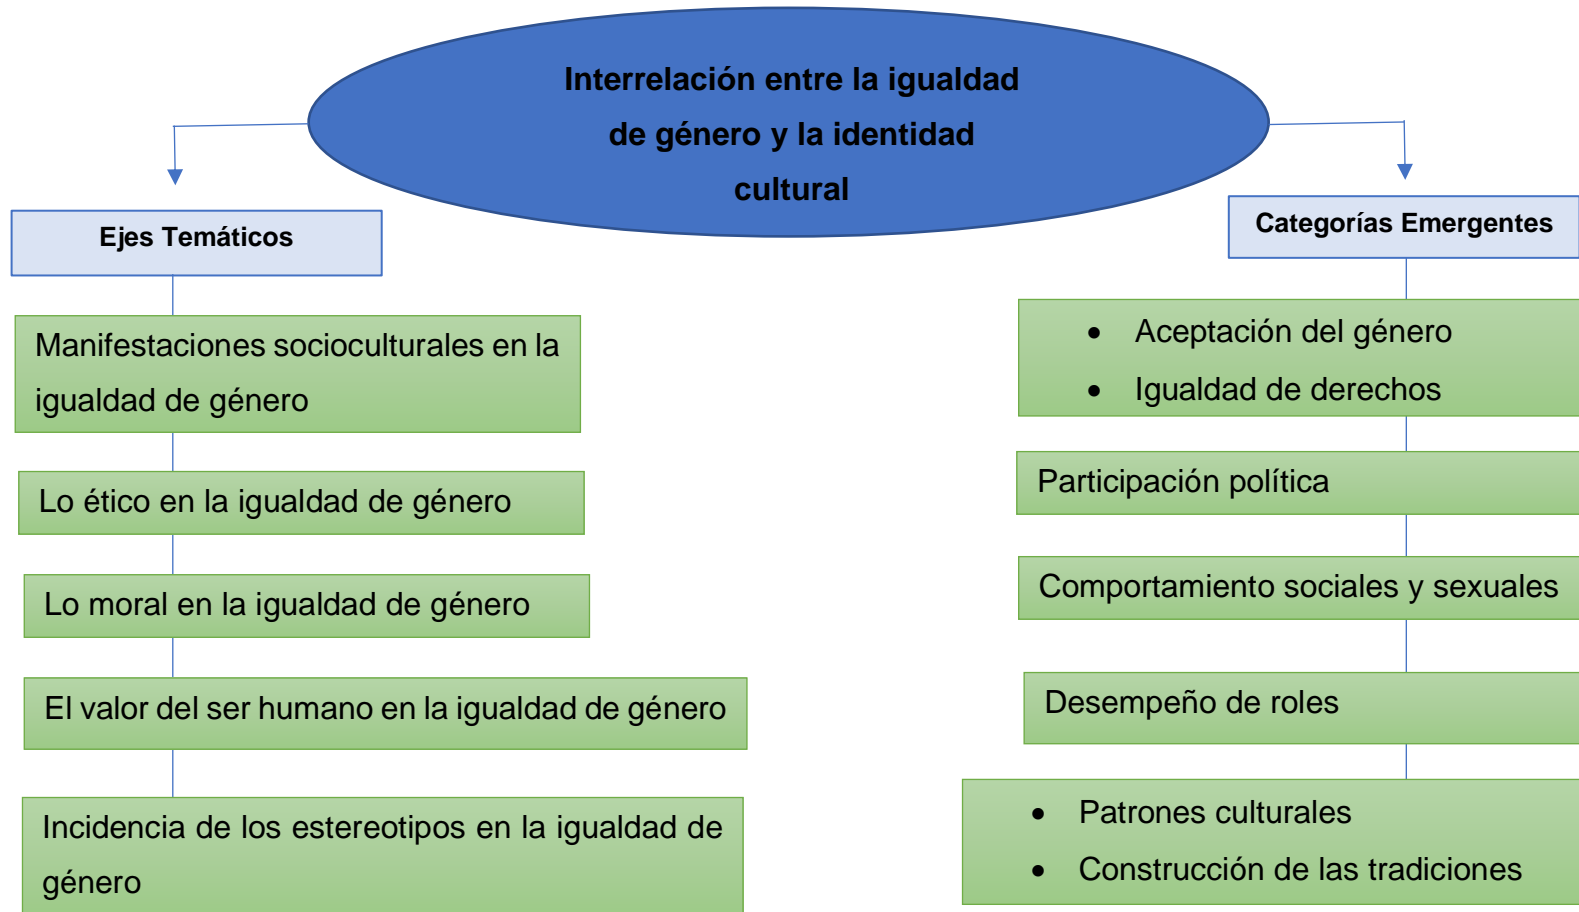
Interrelación entre la igualdad de género y la identidad cultural

Ejes Temáticos

Manifestaciones socioculturales en la igualdad de género

Lo ético en la igualdad de género

Lo moral en la igualdad de género

El valor del ser humano en la igualdad de género

Incidencia de los estereotipos en la igualdad de género

Categorías Emergentes

- Aceptación del género
- Igualdad de derechos

Participación política

Comportamiento sociales y sexuales

Desempeño de roles

- Patrones culturales
- Construcción de las tradiciones